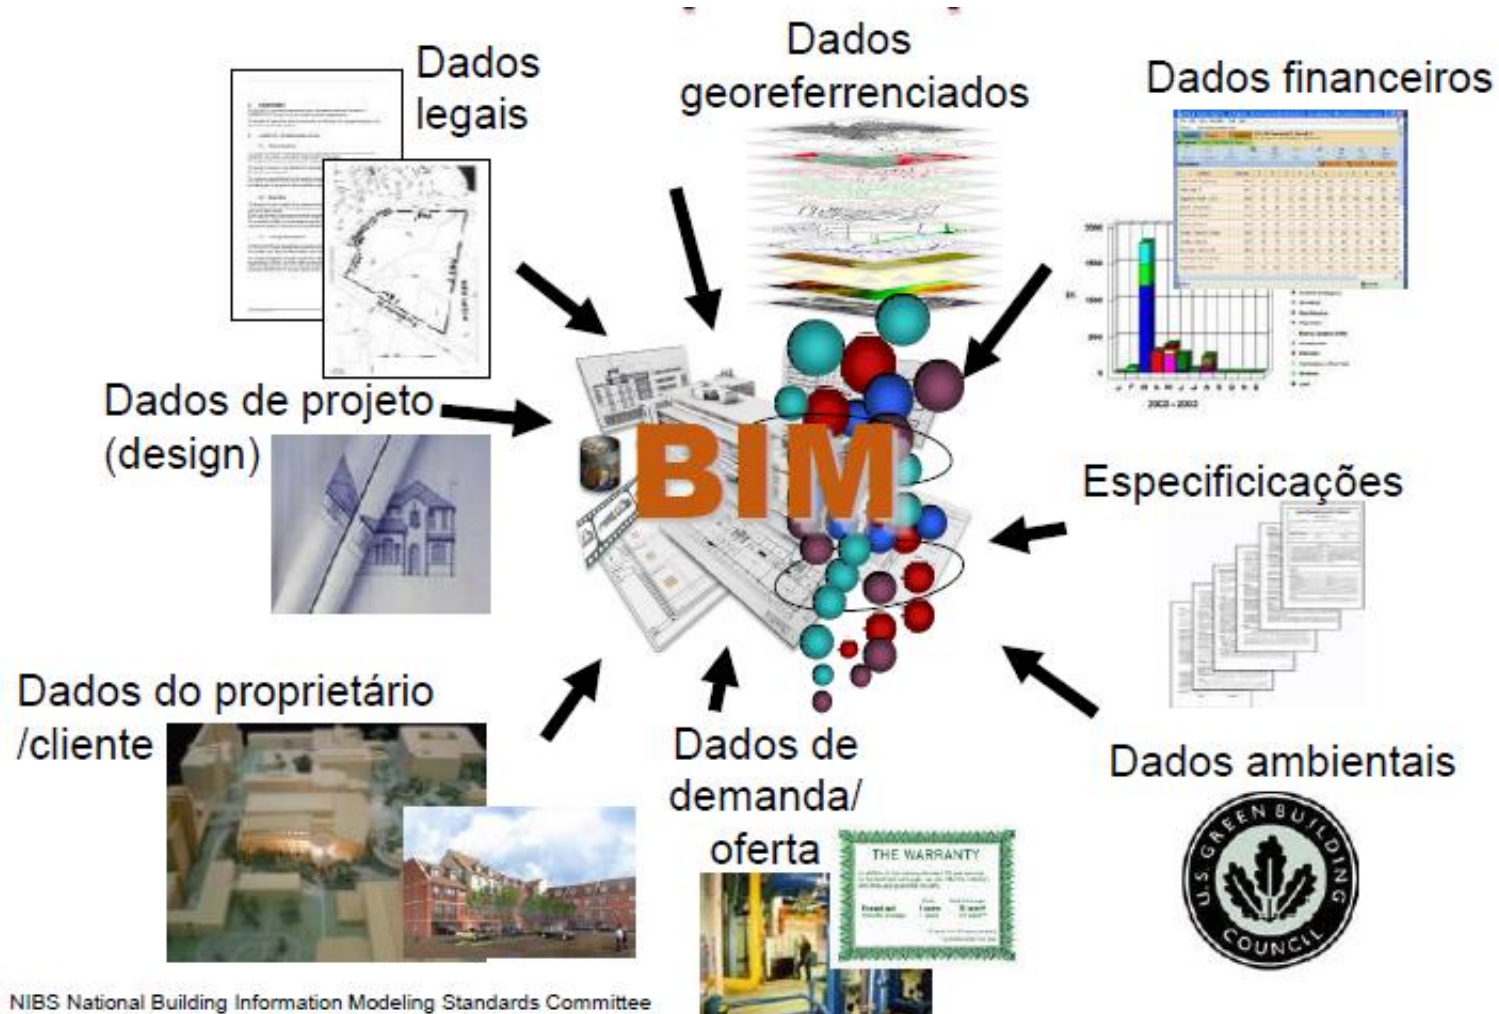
Dados legais

Dados georeferrenciados

Dados financeiros

Dados de projeto (design)

BIM

Especificicações

Dados do proprietário /cliente

Dados de demanda/ oferta

THE WARRANTY

Dados ambientais

U.S. GREEN BUILDING COUNCIL

NIBS National Building Information Modeling Standards Committee